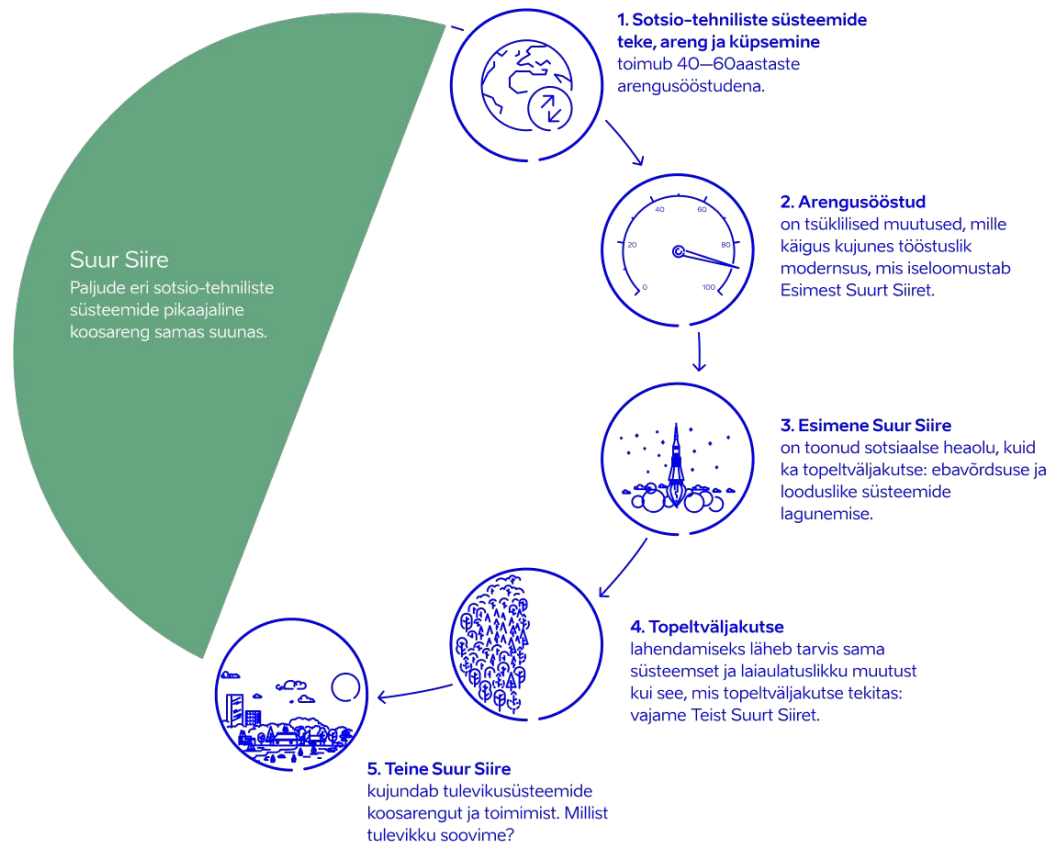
Suur Siire
Paljude eri sotsio-tehniliste süsteemide pikaajaline koosareng samas suunas.

1. Sotsio-tehniliste süsteemide teke, areng ja küpsemine
toimub 40—60aastaste arengusööstudena.

40 60
20 80
0 100

2. Arengusööstud
on tsüklilised muutused, mille käigus kujunes tööstuslik modernsus, mis iseloomustab Esimest Suurt Siiret.

3. Esimene Suur Siire
on toonud sotsiaalse heaolu, kuid ka topeltväljakutse: ebavõrdsuse ja looduslike süsteemide lagunemise.

4. Topeltväljakutse
lahendamiseks läheb tarvis sama süsteemset ja laiaulatuslikku muutust kui see, mis topeltväljakutse tekitas: vajame Teist Suurt Siiret.

5. Teine Suur Siire
kujundab tulevikusüsteemide koosarengut ja toimimist. Millist tulevikku soovime?